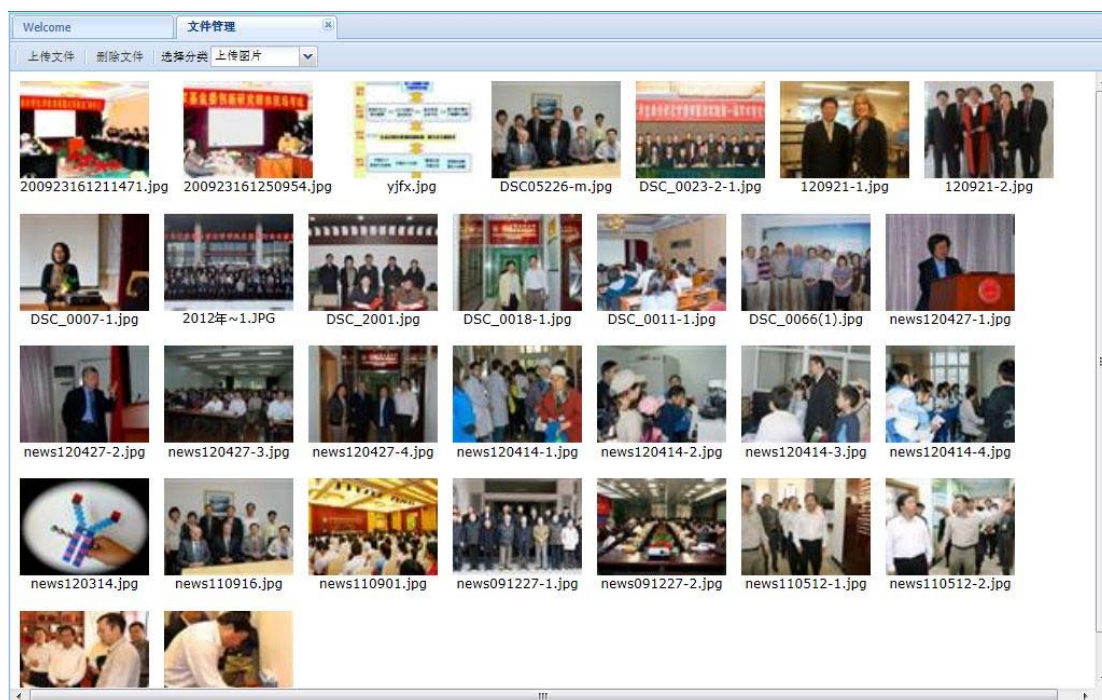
Welcome
文件管理

上传文件 删除文件 选择分类 上传图片

200923161211471.jpg 200923161250954.jpg yjfx.jpg DSC05226-m.jpg DSC_0023-2-1.jpg 120921-1.jpg 120921-2.jpg

DSC_0007-1.jpg 2012年~1.JPG DSC_2001.jpg DSC_0018-1.jpg DSC_0011-1.jpg DSC_0066(1).jpg news120427-1.jpg

news120427-2.jpg news120427-3.jpg news120427-4.jpg news120414-1.jpg news120414-2.jpg news120414-3.jpg news120414-4.jpg

news120314.jpg news110916.jpg news110901.jpg news091227-1.jpg news091227-2.jpg news110512-1.jpg news110512-2.jpg